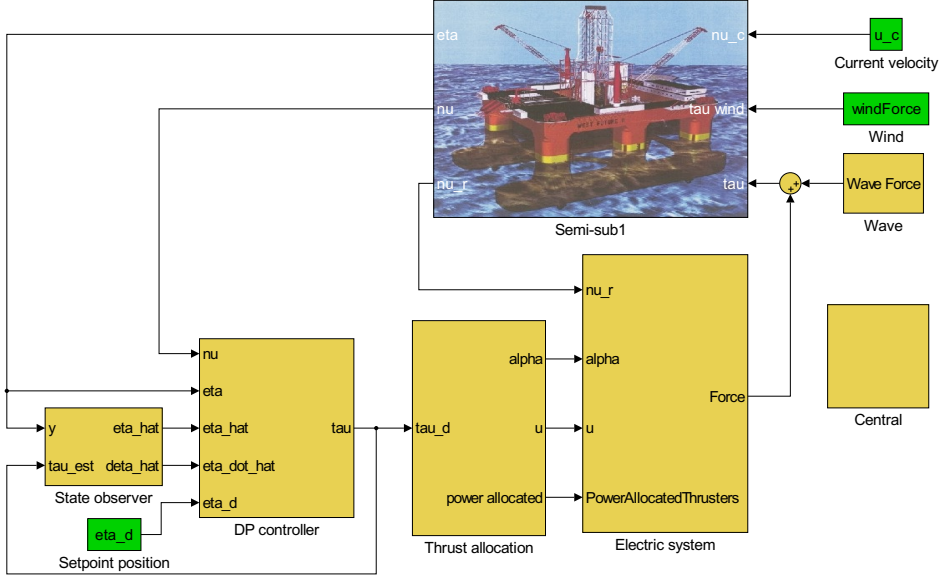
eta
nu
nu_r
nu_c
tau wind
tau
Semi-sub1
u_c
Current velocity
windForce
Wind
Wave Force
Wave
nu_r
alpha
u
PowerAllocatedThrusters
Force
Electric system
alpha
u
power allocated
tau_d
Thrust allocation
Central
nu
eta
eta_hat
eta_dot_hat
eta_d
tau
DP controller
y
tau_est
eta_hat
deta_hat
State observer
eta_d
Setpoint position